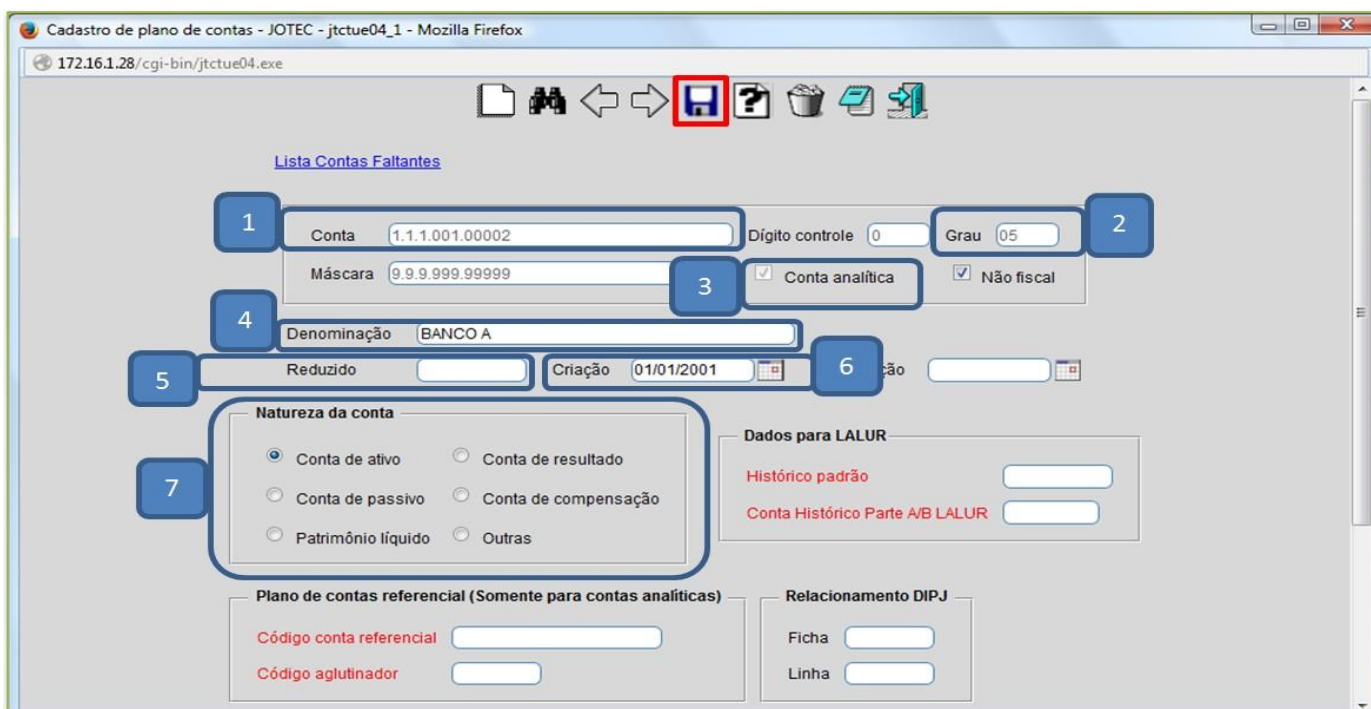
Cadastro de plano de contas - JOTEC - jtctue04_1 - Mozilla Firefox

172.16.1.28/cgi-bin/jtctue04.exe

Lista Contas Faltantes

1

Conta 1.1.1.001.00002

Dígito controle 0

Grau 05

2

Máscara 9.9.9.999.99999

3

Conta analítica

Não fiscal

4

Denominação BANCO A

5

Reduzido

Criação 01/01/2001

6

ção

Natureza da conta

7

Conta de ativo

Conta de resultado

Conta de passivo

Conta de compensação

Patrimônio líquido

Outras

Dados para LALUR

Histórico padrão

Conta Histórico Parte A/B LALUR

Plano de contas referencial (Somente para contas analíticas)

Código conta referencial

Código aglutinador

Relacionamento DIPJ

Ficha

Linha